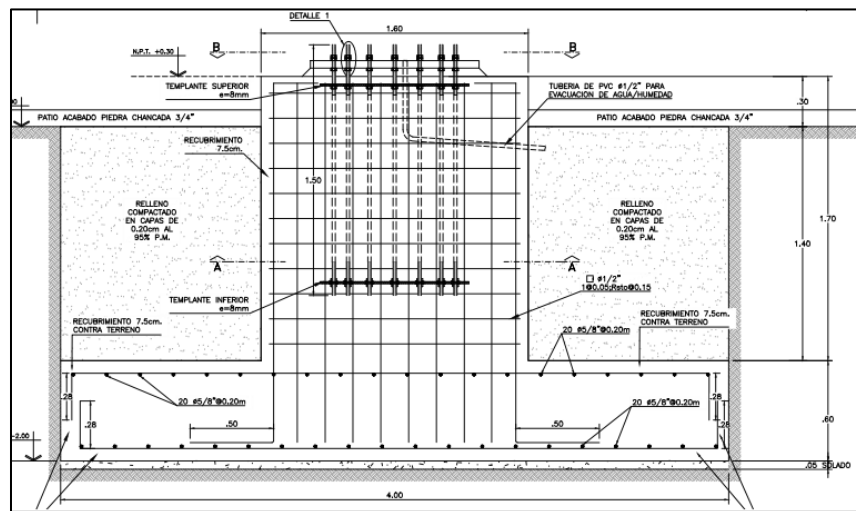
DETALLE 1

1.60

N.P.T. +0.30

B

B

TEMPLANTE SUPERIOR
e=8mm

TUBERIA DE PVC ø1/2" PARA
EVACUACION DE AGUA/HUMEDAD

.30

PATIO ACABADO PIEDRA CHANCADA 3/4"

PATIO ACABADO PIEDRA CHANCADA 3/4"

RECUBRIMIENTO
7.5cm.

1.50

RELLENO
COMPACTADO
EN CAPAS DE
0.20cm AL
95% P.M.

RELLENO
COMPACTADO
EN CAPAS DE
0.20cm AL
95% P.M.

1.70

1.40

A

A

□ ø1/2"
1@0.05;Rsto@0.15

TEMPLANTE INFERIOR
e=8mm

RECUBRIMIENTO 7.5cm.
CONTRA TERRENO

RECUBRIMIENTO 7.5cm.
CONTRA TERRENO

20 ø5/8"@0.20m

20 ø5/8"@0.20m

20 ø5/8"@0.20m

.28

.28

.28

.28

-2.00

.50

.50

.60

.05 SOLADO

4.00